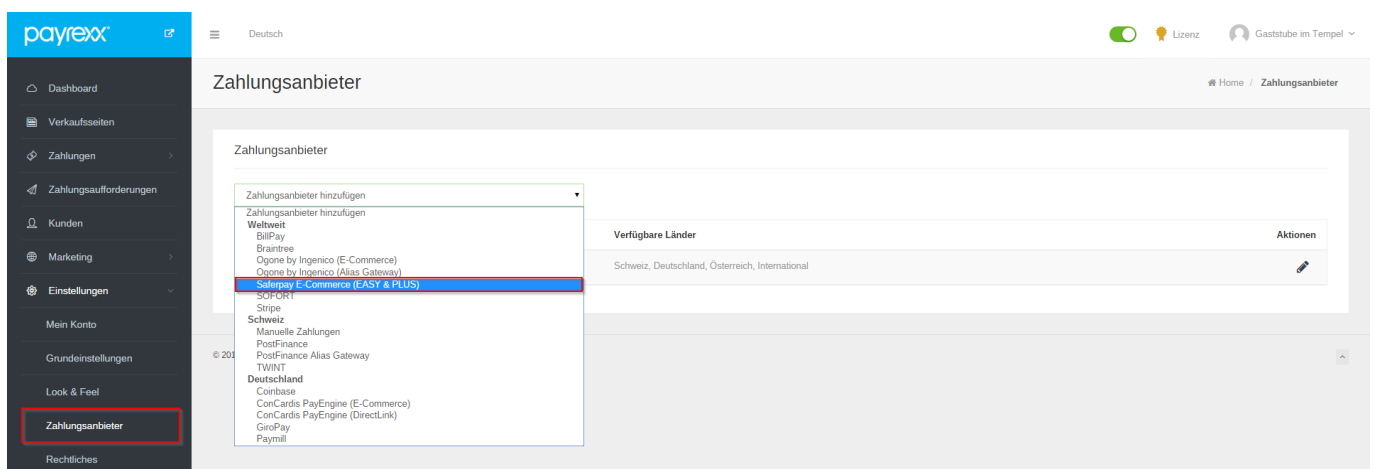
payrexx

Deutsch

Lizenz

Gaststube im Tempel

Dashboard

Verkaufsseiten

Zahlungen

Zahlungsaufforderungen

Kunden

Marketing

Einstellungen

Mein Konto

Grundeinstellungen

Look & Feel

Zahlungsanbieter

Rechtliches

Zahlungsanbieter

Home / Zahlungsanbieter

Zahlungsanbieter

Zahlungsanbieter hinzufügen

Zahlungsanbieter hinzufügen
Weltweit
BillPay
Braintree
Ogone by Ingenico (E-Commerce)
Ogone by Ingenico (Alias Gateway)
Saferpay E-Commerce (EASY & PLUS)
SOFORT
Stripe
Schweiz
Manuelle Zahlungen
PostFinance
PostFinance Alias Gateway
TWINT
Deutschland
Coinbase
ConCardis PayEngine (E-Commerce)
ConCardis PayEngine (DirectLink)
GiroPay
Paymill

| Verfügbare Länder | Aktionen |
|---|---|
| Schweiz, Deutschland, Österreich, International | |

© 201